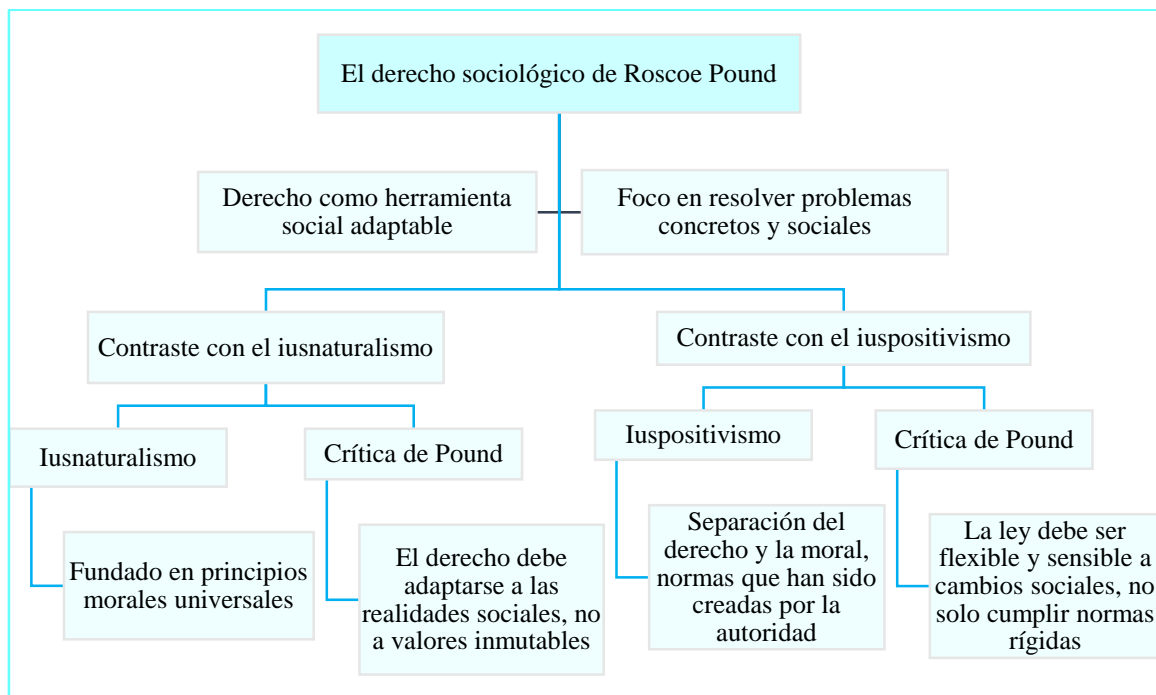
El derecho sociológico de Roscoe Pound

Derecho como herramienta social adaptable

Foco en resolver problemas concretos y sociales

Contraste con el iusnaturalismo

Iusnaturalismo

Fundado en principios morales universales

Crítica de Pound

El derecho debe adaptarse a las realidades sociales, no a valores inmutables

Contraste con el iuspositivismo

Iuspositivismo

Separación del derecho y la moral, normas que han sido creadas por la autoridad

Crítica de Pound

La ley debe ser flexible y sensible a cambios sociales, no solo cumplir normas rígidas